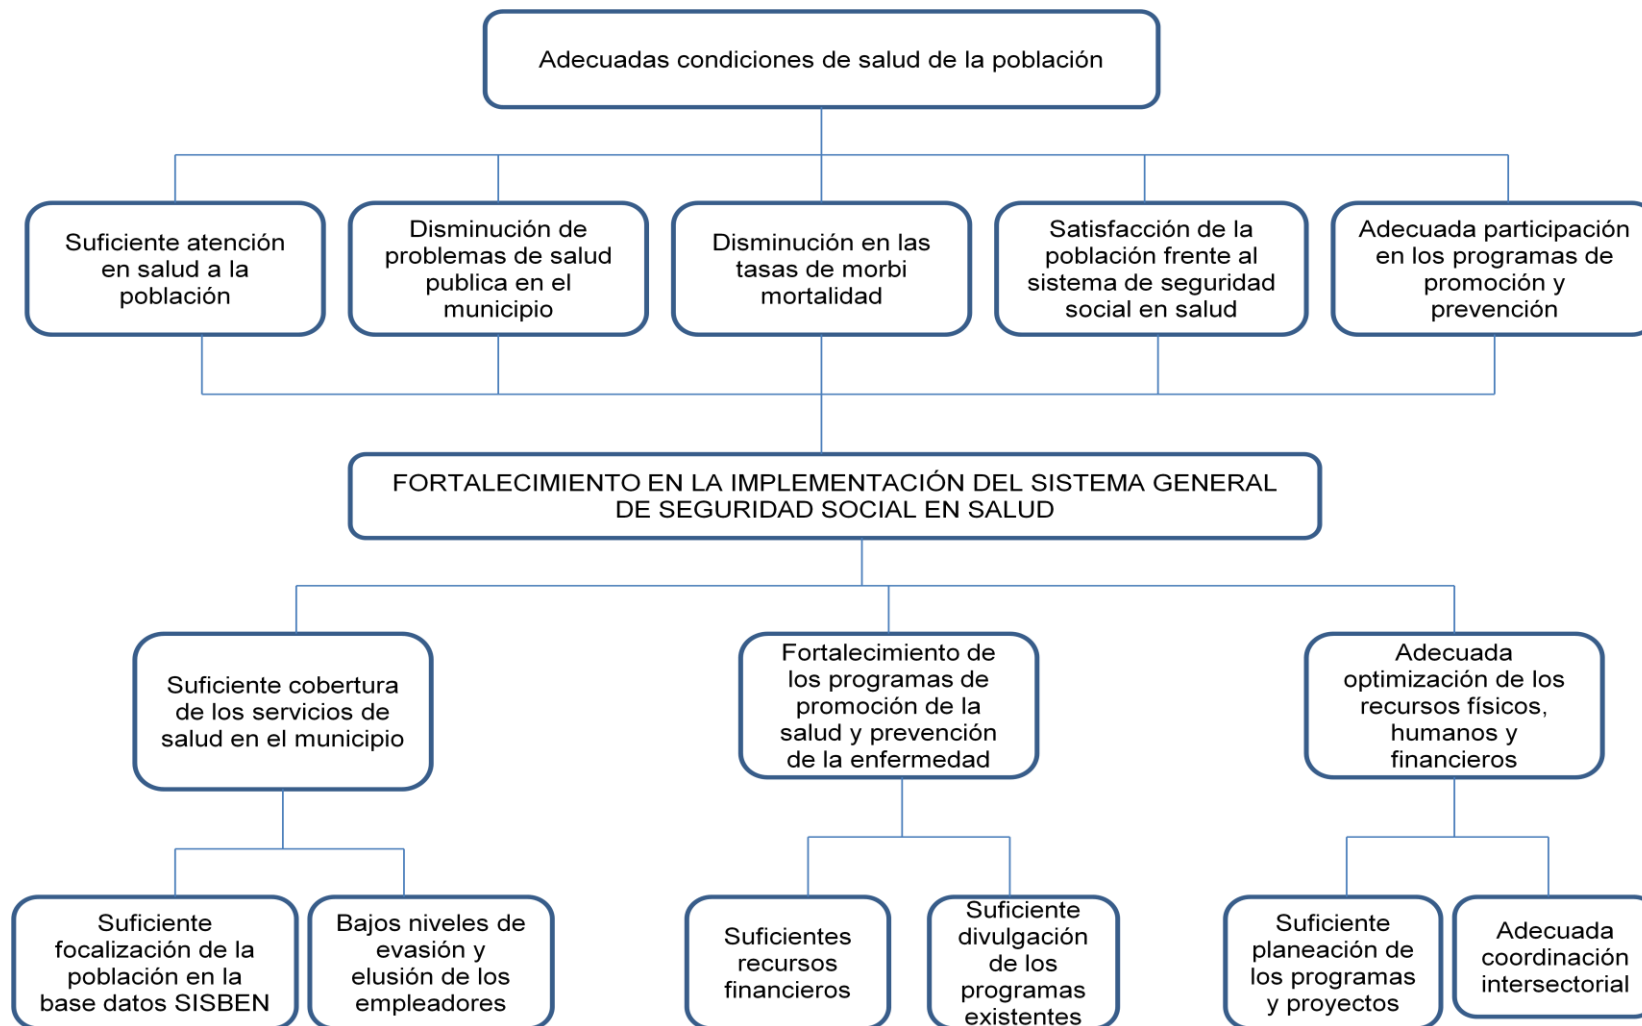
Adecuadas condiciones de salud de la población

Suficiente atención en salud a la población

Disminución de problemas de salud publica en el municipio

Disminución en las tasas de morbi mortalidad

Satisfacción de la población frente al sistema de seguridad social en salud

Adecuada participación en los programas de promoción y prevención

FORTALECIMIENTO EN LA IMPLEMENTACIÓN DEL SISTEMA GENERAL DE SEGURIDAD SOCIAL EN SALUD

Suficiente cobertura de los servicios de salud en el municipio

Fortalecimiento de los programas de promoción de la salud y prevención de la enfermedad

Adecuada optimización de los recursos físicos, humanos y financieros

Suficiente focalización de la población en la base datos SISBEN

Bajos niveles de evasión y elusión de los empleadores

Suficientes recursos financieros

Suficiente divulgación de los programas existentes

Suficiente planeación de los programas y proyectos

Adecuada coordinación intersectorial